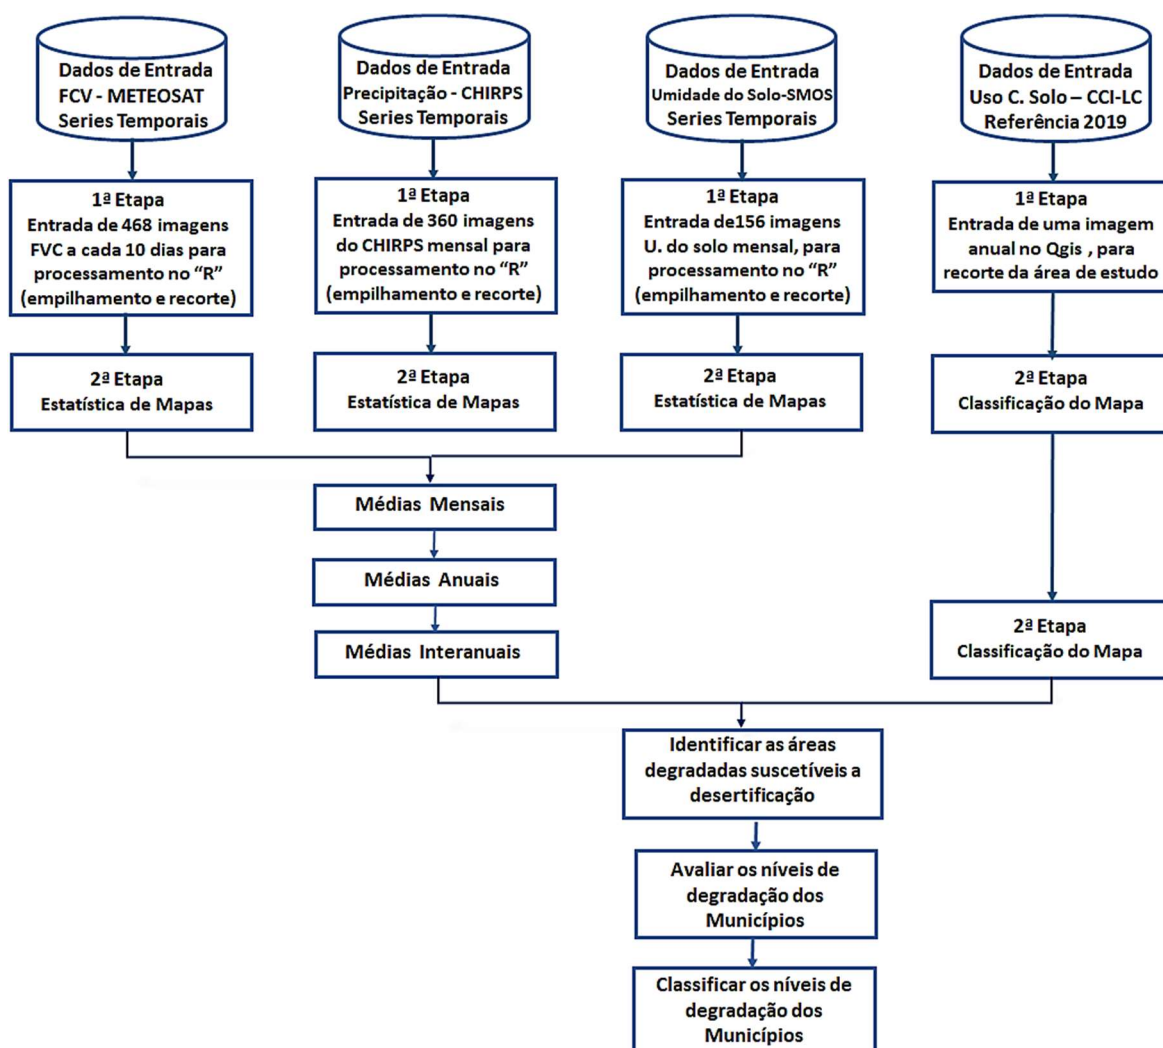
Dados de Entrada
FCV - METEOSAT
Series Temporais

Dados de Entrada
Precipitação - CHIRPS
Series Temporais

Dados de Entrada
Umidade do Solo-SMOS
Series Temporais

Dados de Entrada
Uso C. Solo – CCI-LC
Referência 2019

1ª Etapa
Entrada de 468 imagens FVC a cada 10 dias para processamento no "R" (empilhamento e recorte)

1ª Etapa
Entrada de 360 imagens do CHIRPS mensal para processamento no "R" (empilhamento e recorte)

1ª Etapa
Entrada de156 imagens U. do solo mensal, para processamento no "R" (empilhamento e recorte)

1ª Etapa
Entrada de uma imagem anual no Qgis , para recorte da área de estudo

2ª Etapa
Estatística de Mapas

2ª Etapa
Estatística de Mapas

2ª Etapa
Estatística de Mapas

2ª Etapa
Classificação do Mapa

Médias Mensais

Médias Anuais

Médias Interanuais

2ª Etapa
Classificação do Mapa

Identificar as áreas degradadas suscetíveis a desertificação

Avaliar os níveis de degradação dos Municípios

Classificar os níveis de degradação dos Municípios